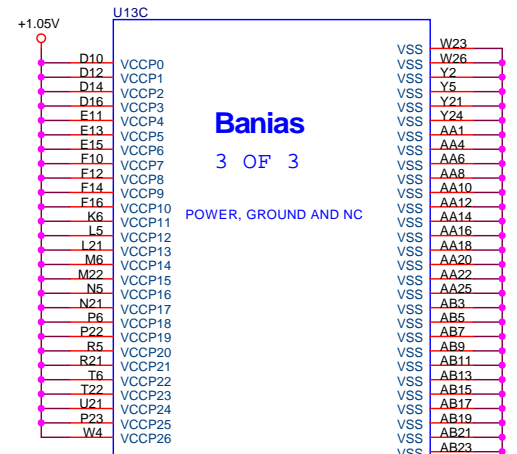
+1.05V
U13C

D10 VCCP0
D12 VCCP1
D14 VCCP2
D16 VCCP3
E11 VCCP4
E13 VCCP5
E15 VCCP6
F10 VCCP7
F12 VCCP8
F14 VCCP9
F16 VCCP10
K6 VCCP11
L5 VCCP12
L21 VCCP13
M6 VCCP14
M22 VCCP15
N5 VCCP16
N21 VCCP17
P6 VCCP18
P22 VCCP19
R5 VCCP20
R21 VCCP21
T6 VCCP22
T22 VCCP23
U21 VCCP24
P23 VCCP25
W4 VCCP26

Banias
3 OF 3
POWER, GROUND AND NC

VSS W23
VSS W26
VSS Y2
VSS Y5
VSS Y21
VSS Y24
VSS AA1
VSS AA4
VSS AA6
VSS AA8
VSS AA10
VSS AA12
VSS AA14
VSS AA16
VSS AA18
VSS AA20
VSS AA22
VSS AA25
VSS AB3
VSS AB5
VSS AB7
VSS AB9
VSS AB11
VSS AB13
VSS AB15
VSS AB17
VSS AB19
VSS AB21
VSS AB23